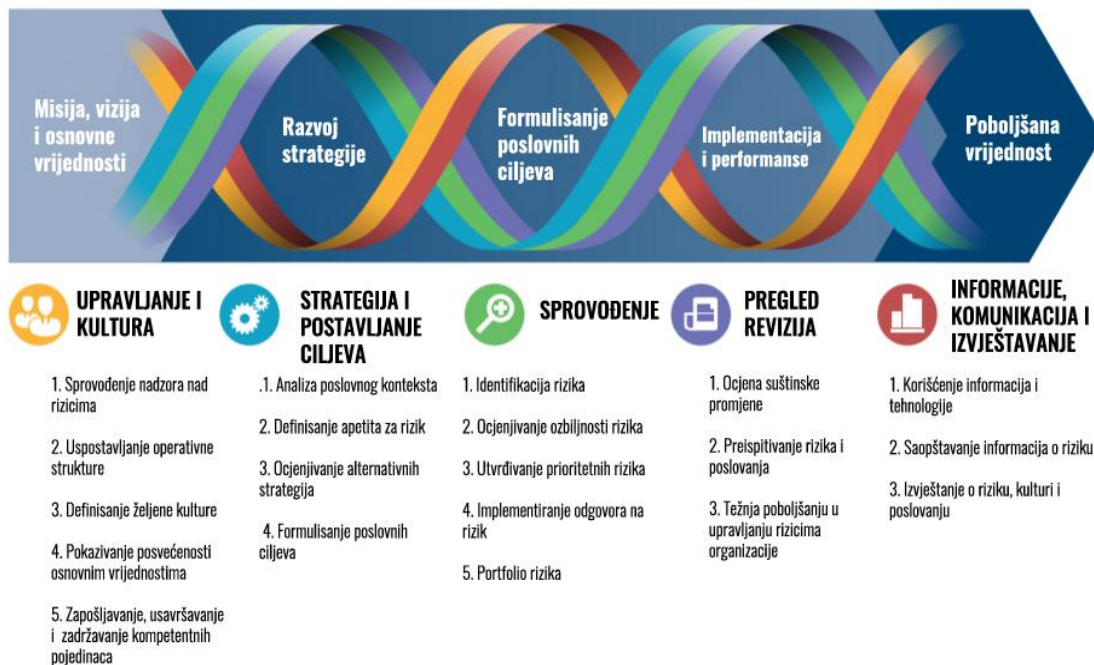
Misija, vizija i osnovne vrijednosti

Razvoj strategije

Formulisanje poslovnih ciljeva

Implementacija i performanse

Poboljšana vrijednost

UPRAVLJANJE I KULTURA

1. Sprovođenje nadzora nad rizicima

2. Uspostavljanje operativne strukture

3. Definisanje željene kulture

4. Pokazivanje posvećenosti osnovnim vrijednostima

5. Zapošljavanje, usavršavanje i zadržavanje kompetentnih pojedinaca

STRATEGIJA I POSTAVLJANJE CILJEVA

.1. Analiza poslovnog konteksta

2. Definisanje apetita za rizik

3. Ocjenjivanje alternativnih strategija

4. Formulisanje poslovnih ciljeva

SPROVOĐENJE

1. Identifikacija rizika

2. Ocjenjivanje ozbiljnosti rizika

3. Utvrđivanje prioritetnih rizika

4. Implementiranje odgovora na rizik

5. Portfolio rizika

PREGLED REVIZIJA

1. Ocjena suštinske promjene

2. Preispitivanje rizika i poslovanja

3. Težnja poboljšanju u upravljanju rizicima organizacije

INFORMACIJE, KOMUNIKACIJA I IZVJEŠTAVANJE

1. Korišćenje informacija i tehnologije

2. Saopštavanje informacija o riziku

3. Izvještanje o riziku, kulturi i poslovanju